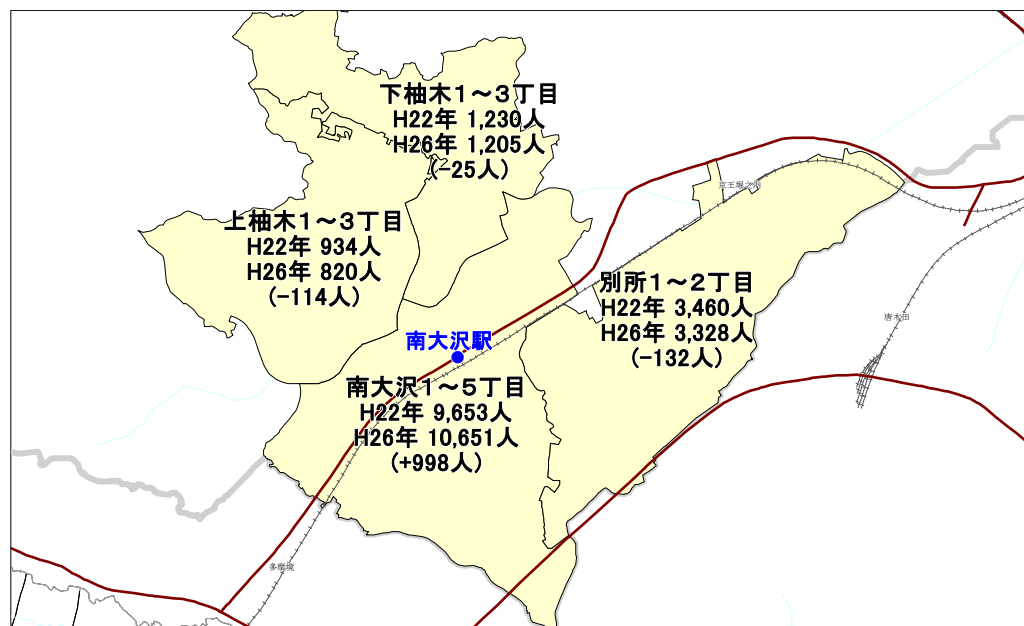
下柚木1～3丁目
H22年 1,230人
H26年 1,205人
(-25人)

上柚木1～3丁目
H22年 934人
H26年 820人
(-114人)

京王堀之内

別所1～2丁目
H22年 3,460人
H26年 3,328人
(-132人)

唐木田

南大沢駅

南大沢1～5丁目
H22年 9,653人
H26年 10,651人
(+998人)

多摩境